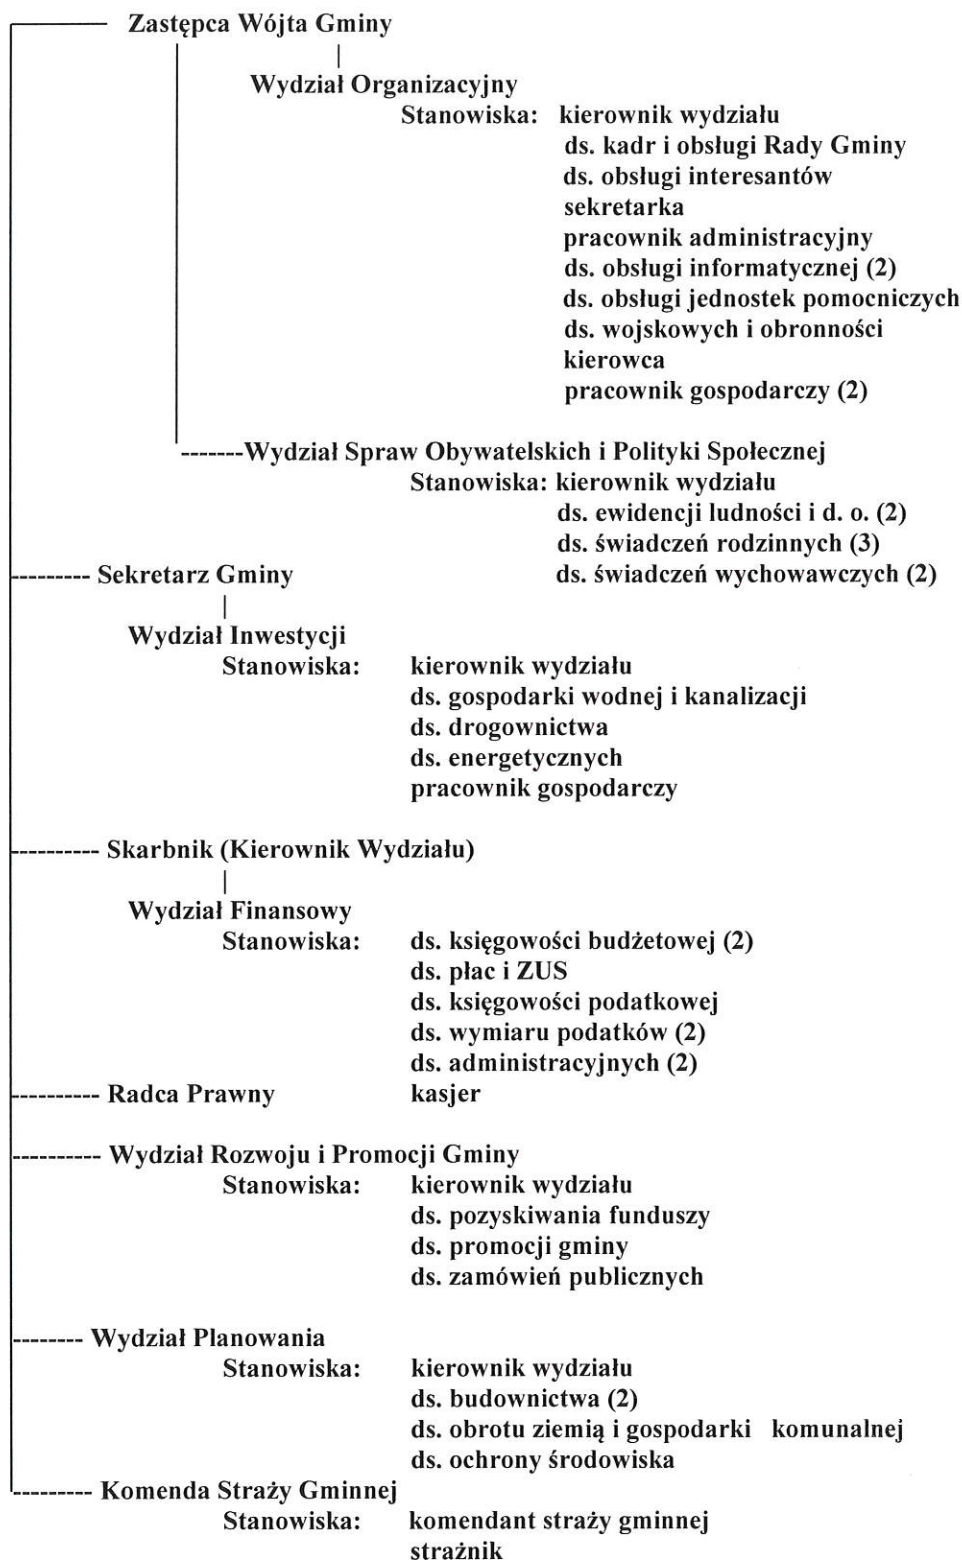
Zastępca Wójta Gminy

Wydział Organizacyjny
Stanowiska: kierownik wydziału
ds. kadr i obsługi Rady Gminy
ds. obsługi interesantów
sekretarka
pracownik administracyjny
ds. obsługi informatycznej (2)
ds. obsługi jednostek pomocniczych
ds. wojskowych i obronności
kierowca
pracownik gospodarczy (2)

-------Wydział Spraw Obywatelskich i Polityki Społecznej
Stanowiska: kierownik wydziału
ds. ewidencji ludności i d. o. (2)
ds. świadczeń rodzinnych (3)
ds. świadczeń wychowawczych (2)

--------- Sekretarz Gminy

Wydział Inwestycji
Stanowiska: kierownik wydziału
ds. gospodarki wodnej i kanalizacji
ds. drogownictwa
ds. energetycznych
pracownik gospodarczy

---------- Skarbnik (Kierownik Wydziału)

Wydział Finansowy
Stanowiska: ds. księgowości budżetowej (2)
ds. płac i ZUS
ds. księgowości podatkowej
ds. wymiaru podatków (2)
ds. administracyjnych (2)
kasjer

---------- Radca Prawny

---------- Wydział Rozwoju i Promocji Gminy
Stanowiska: kierownik wydziału
ds. pozyskiwania funduszy
ds. promocji gminy
ds. zamówień publicznych

-------- Wydział Planowania
Stanowiska: kierownik wydziału
ds. budownictwa (2)
ds. obrotu ziemią i gospodarki komunalnej
ds. ochrony środowiska

---------- Komenda Straży Gminnej
Stanowiska: komendant straży gminnej
strażnik